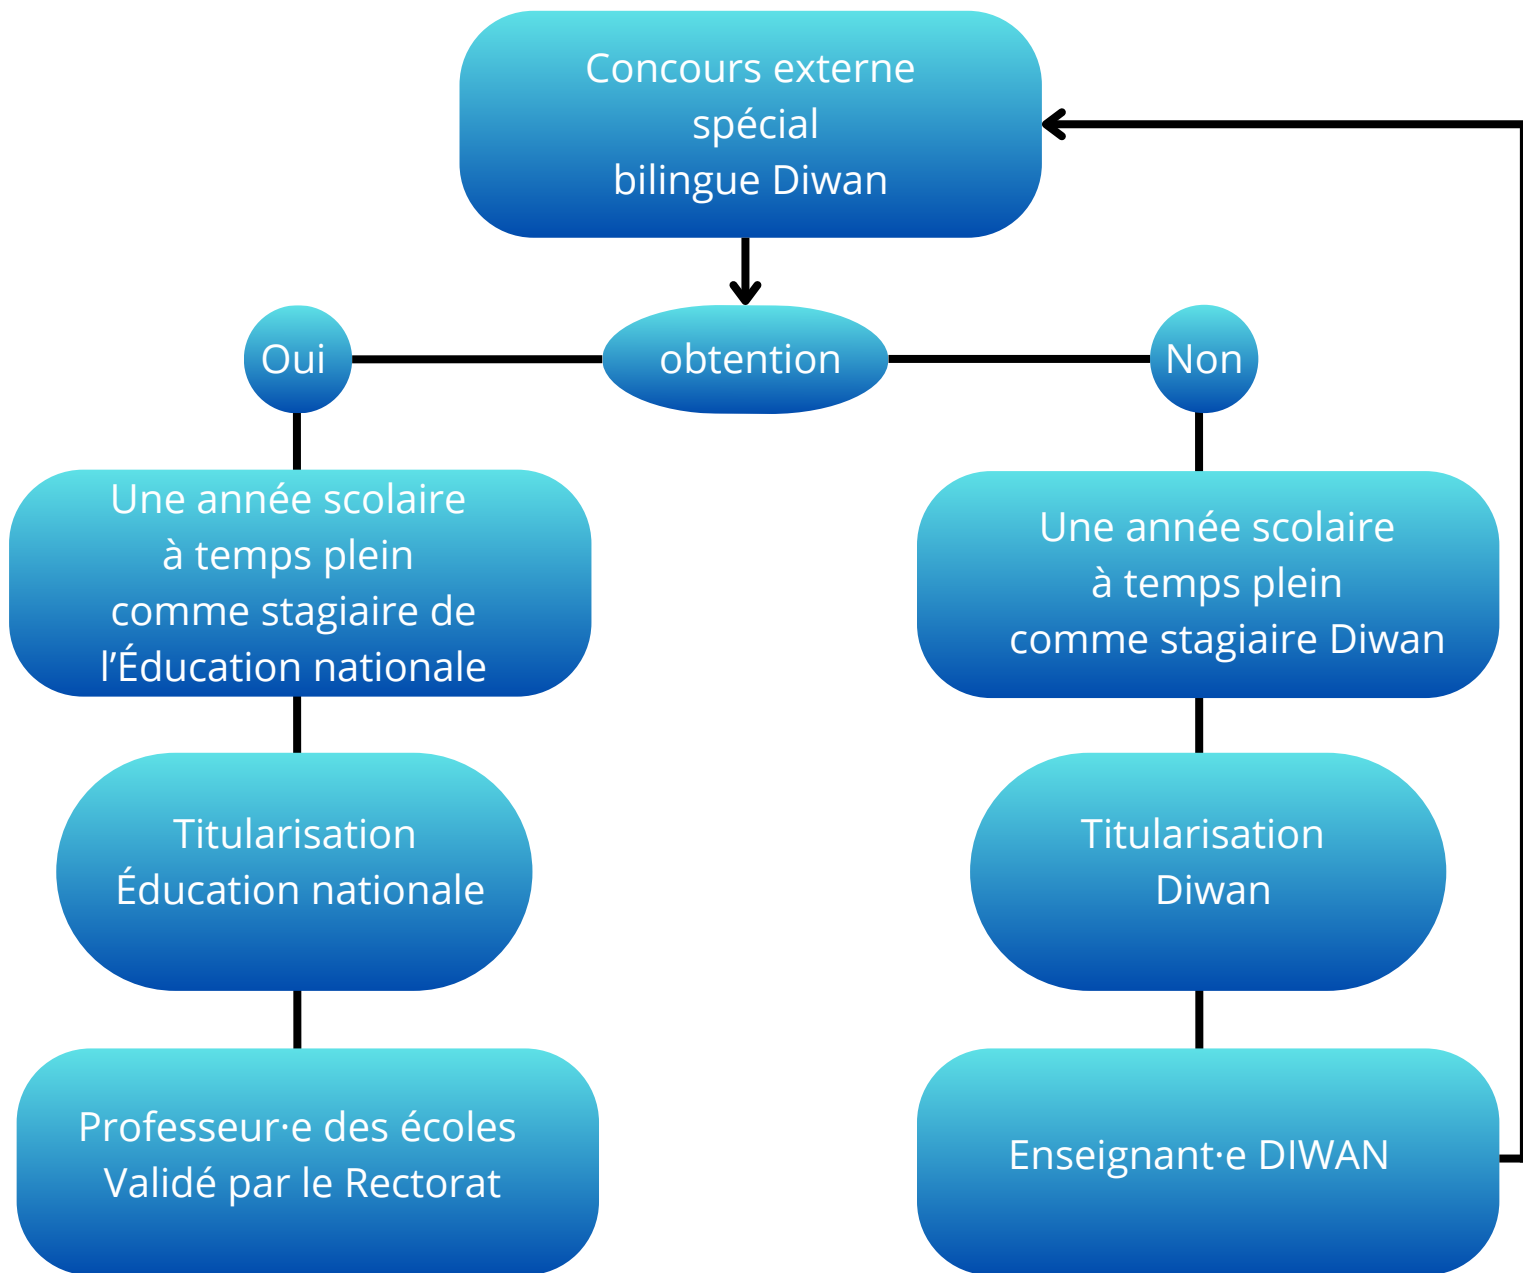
Concours externe spécial bilingue Diwan

Oui

obtention

Non

Une année scolaire à temps plein comme stagiaire de l’Éducation nationale

Titularisation Éducation nationale

Professeur·e des écoles Validé par le Rectorat

Une année scolaire à temps plein comme stagiaire Diwan

Titularisation Diwan

Enseignant·e DIWAN